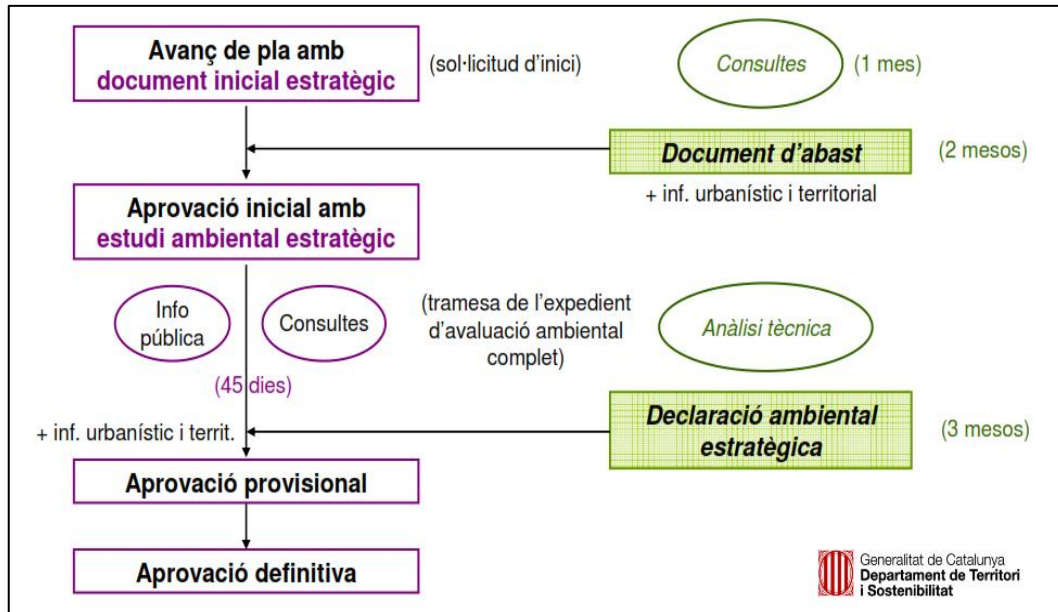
Avanç de pla amb
document inicial estratègic

(sol·licitud d'inici)

Consultes

(1 mes)

Document d'abast

(2 mesos)

+ inf. urbanístic i territorial

Aprovació inicial amb
estudi ambiental estratègic

Info pública

Consultes

(45 dies)

(tramesa de l'expedient d'avaluació ambiental complet)

Anàlisi tècnica

+ inf. urbanístic i territ.

Declaració ambiental estratègica

(3 mesos)

Aprovació provisional

Aprovació definitiva

Generalitat de Catalunya
Departament de Territori i Sostenibilitat